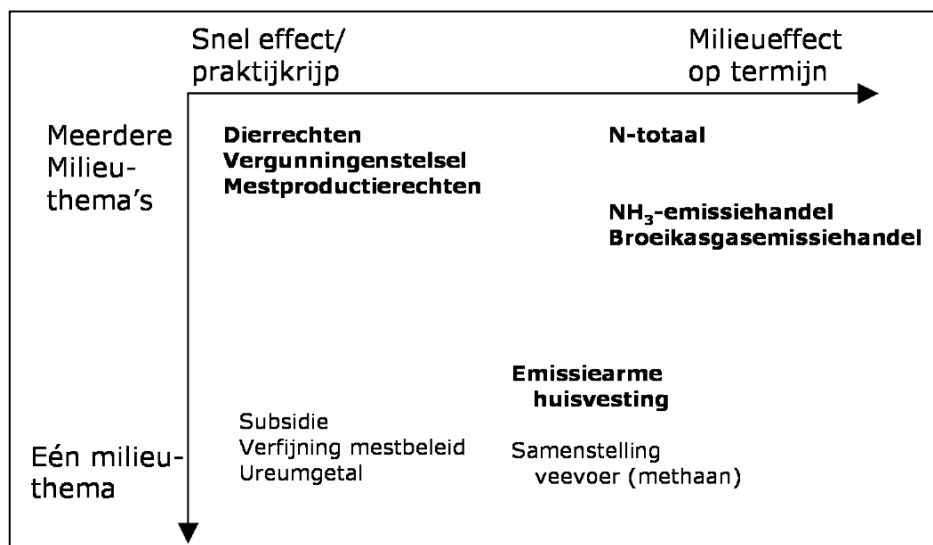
Snel effect/ praktijkrijp

Milieueffect op termijn

Meerdere Milieu-thema's

Dierrechten
Vergunningenstelsel
Mestproductierechten

N-totaal

$NH_3$-emissiehandel
Broeikasgasemissiehandel

Emissiearme huisvesting

Subsidie
Verfijning mestbeleid
Ureumgetal

Samenstelling veevoer (methaan)

Eén milieu-thema